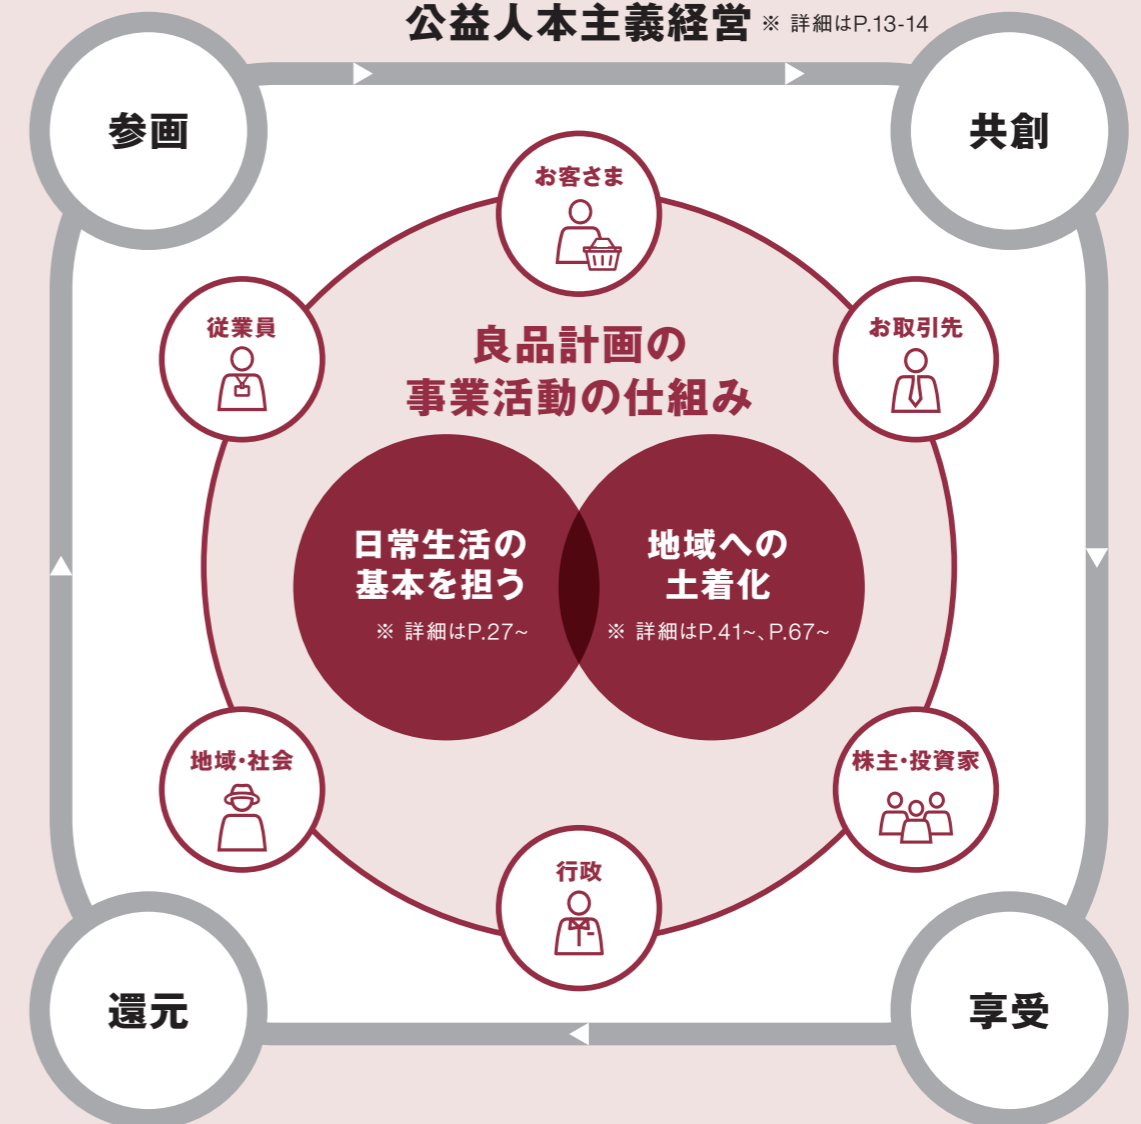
公益人本主義経営 ※ 詳細はP.13-14

参画

共創

お客さま

従業員

お取引先

良品計画の
事業活動の仕組み

日常生活の
基本を担う
※ 詳細はP.27~

地域への
土着化
※ 詳細はP.41~、P.67~

地域・社会

株主・投資家

行政

還元

享受